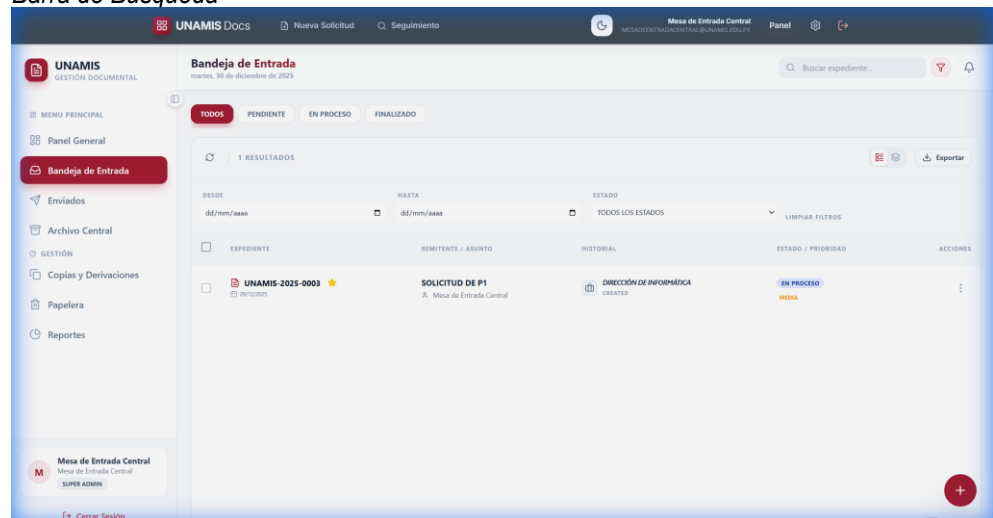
Barra de Búsqueda

UNAMIS Docs  Nueva Solicitud  Seguimiento  Mesa de Entrada Central MESADEENTRADACENTRAL@UNAMIS.EDU.PY  Panel

UNAMIS
GESTIÓN DOCUMENTAL

MENU PRINCIPAL
Panel General
Bandeja de Entrada
Enviados
Archivo Central
GESTIÓN
Copias y Derivaciones
Papelera
Reportes

M Mesa de Entrada Central
Mesa de Entrada Central
SUPER ADMIN

Cerrar Sesión

Bandeja de Entrada
martes, 30 de diciembre de 2025

Buscar expediente...

TODOS  PENDIENTE  EN PROCESO  FINALIZADO

1 RESULTADOS  Exportar

DESDE
dd/mm/aaaa
HASTA
dd/mm/aaaa
ESTADO
TODOS LOS ESTADOS
LIMPIAR FILTROS

| EXPEDIENTE | REMITENTE / ASUNTO | HISTORIAL | ESTADO / PRIORIDAD | ACCIONES |
|---|---|---|---|---|
| UNAMIS-2025-0003 29/12/2025 | SOLICITUD DE P1 Mesa de Entrada Central | DIRECCIÓN DE INFORMÁTICA CREATED | EN PROCESO MEDIA | ⋮ |

+